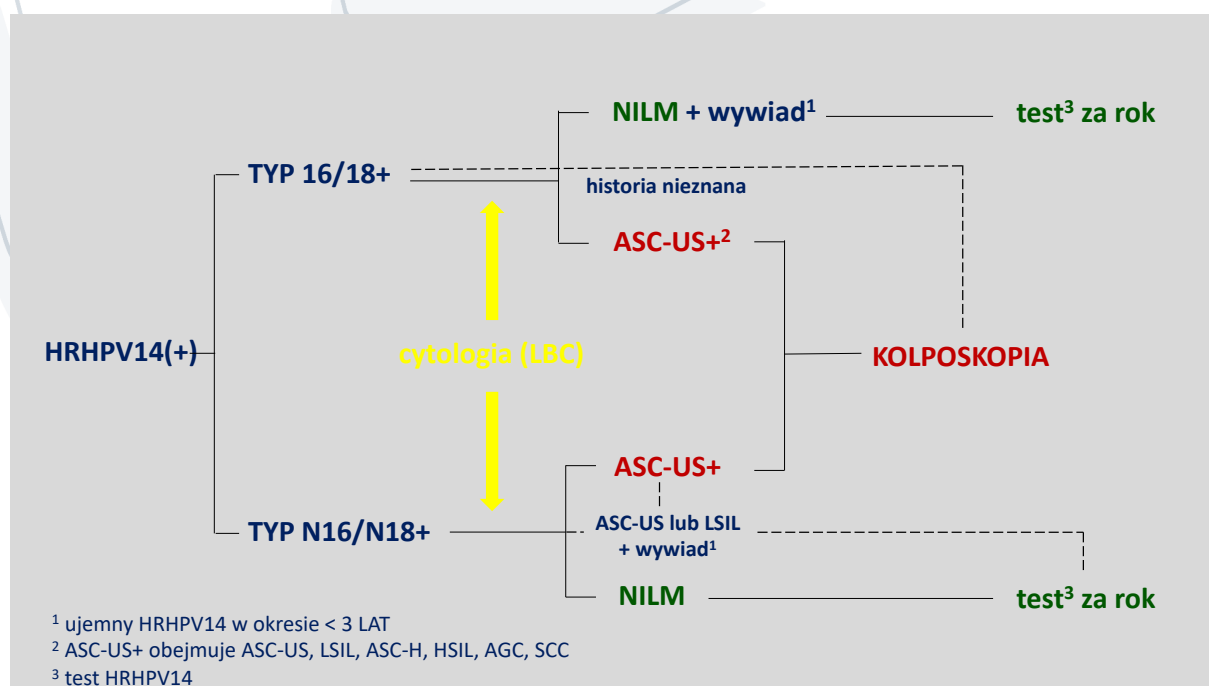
NILM + wywiad$^1$

test$^3$ za rok

TYP 16/18+

historia nieznana

ASC-US+$^2$

HRHPV14(+)

cytologia (LBC)

KOLPOSKOPIA

ASC-US+

ASC-US lub LSIL + wywiad$^1$

TYP N16/N18+

NILM

test$^3$ za rok

$^1$ ujemny HRHPV14 w okresie < 3 LAT
$^2$ ASC-US+ obejmuje ASC-US, LSIL, ASC-H, HSIL, AGC, SCC
$^3$ test HRHPV14